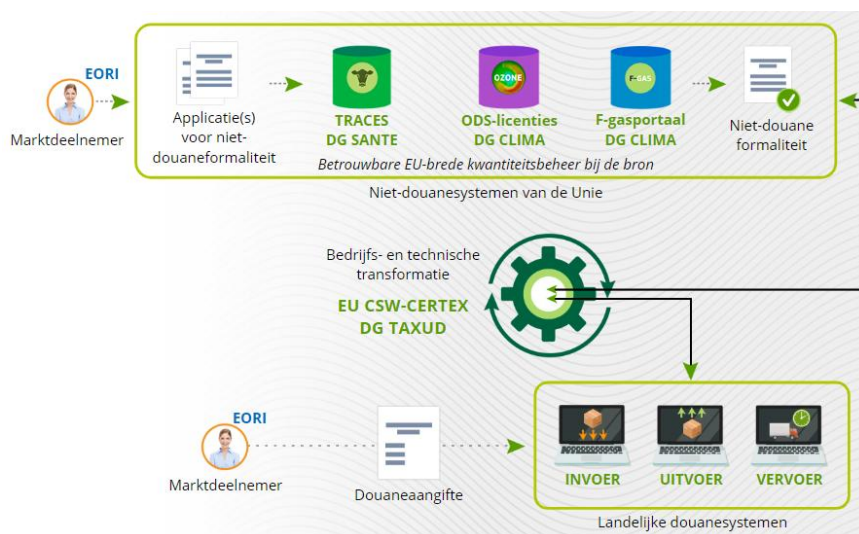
EORI
Marktdeelnemer

Applicatie(s) voor niet-douaneformaliteit

TRACES
DG SANTE

OZONE
ODS-licenties
DG CLIMA

F-GAS
F-gasportaal
DG CLIMA

Niet-douane formaliteit

Betrouwbare EU-brede kwantiteitsbeheer bij de bron

Niet-douanesystemen van de Unie

Bedrijfs- en technische transformatie

EU CSW-CERTEX
DG TAXUD

EORI
Marktdeelnemer

Douaneaangifte

INVOER
UITVOER
VERVOER

Landelijke douanesystemen